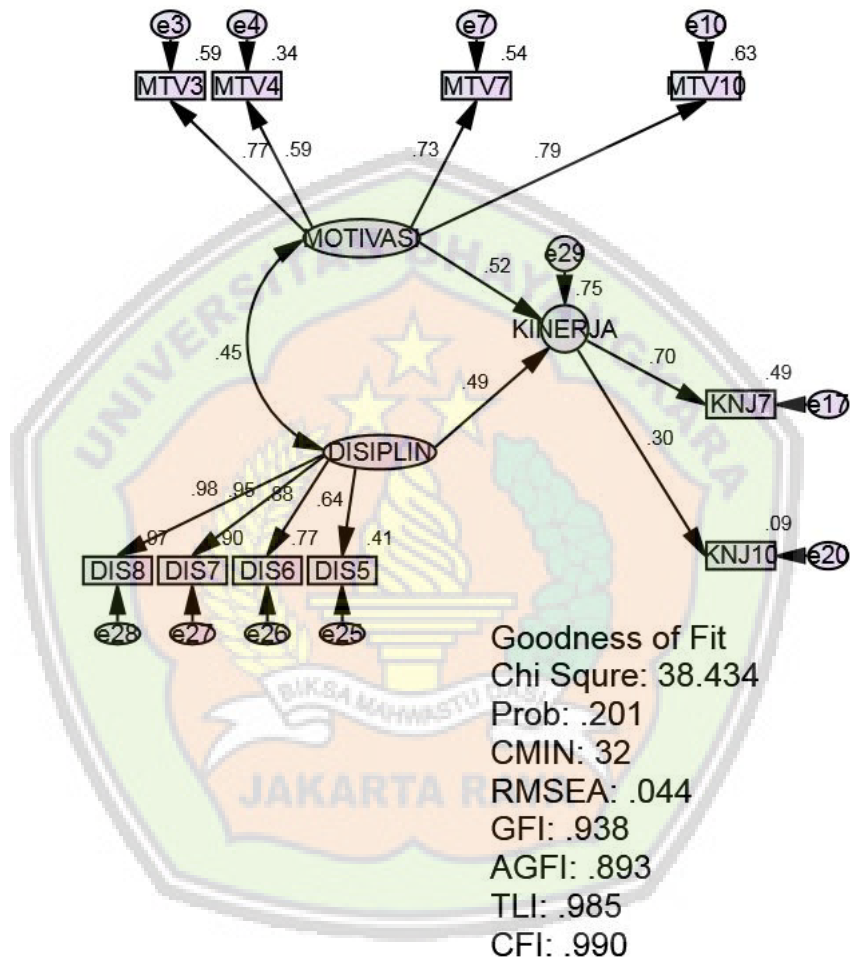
e3 e4 e7 e10
.59 .34 .54 .63
MTV3 MTV4 MTV7 MTV10
.77 .59 .73 .79
MOTIVASI
.52
e29
.75
KINERJA
.45
.49
.70
.49
KNJ7 e17
.30
DISIPLIN
.98 .95 .88 .64
.97 .90 .77 .41
.09
KNJ10 e20
DIS8 DIS7 DIS6 DIS5
e28 e27 e26 e25

UNIVERSITAS BHAYANGKARA
BIKSA MAHWASTU DASA
JAKARTA RAYA

Goodness of Fit
Chi Squre: 38.434
Prob: .201
CMIN: 32
RMSEA: .044
GFI: .938
AGFI: .893
TLI: .985
CFI: .990